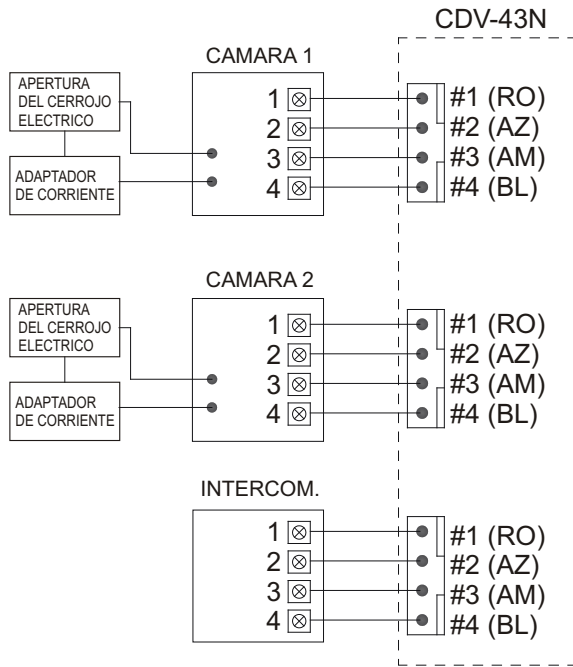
CDV-43N

CAMARA 1

APERTURA DEL CERROJO ELECTRICO

ADAPTADOR DE CORRIENTE

1
2
3
4

#1 (RO)
#2 (AZ)
#3 (AM)
#4 (BL)

CAMARA 2

APERTURA DEL CERROJO ELECTRICO

ADAPTADOR DE CORRIENTE

1
2
3
4

#1 (RO)
#2 (AZ)
#3 (AM)
#4 (BL)

INTERCOM.

1
2
3
4

#1 (RO)
#2 (AZ)
#3 (AM)
#4 (BL)